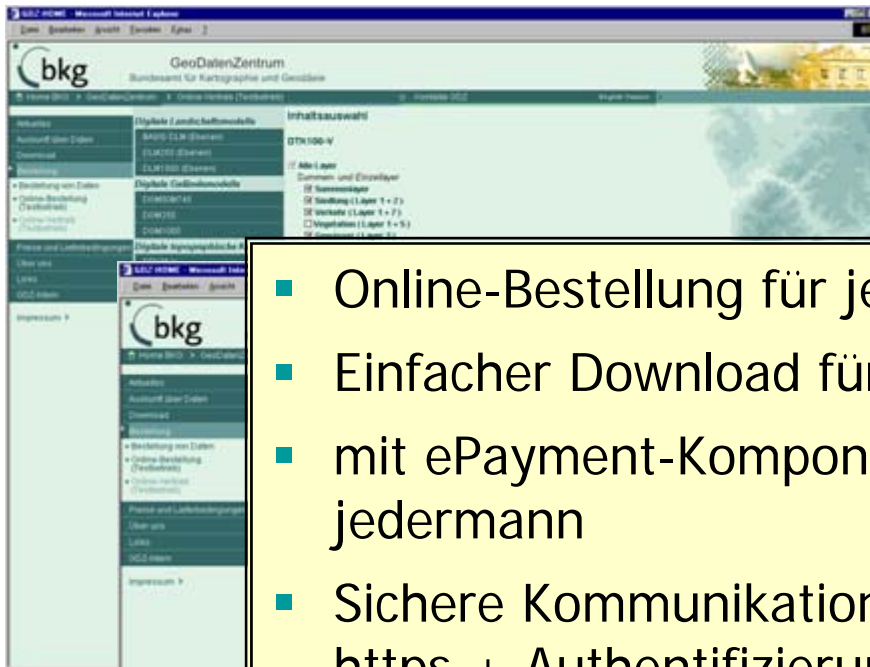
GDZ HOME - Microsoft Internet Explorer

Datei Bearbeiten Ansicht Favoriten Extras ?

bkg

GeoDatenZentrum

Bundesamt für Kartographie und Geodäsie

Home BKG > GeoDatenZentrum > Online-Vertrieb (Testbetrieb)

Aktuelles

Auskunft über Daten

Download

Bestellung

Bestellung von Daten

Online-Bestellung (Testbetrieb)

Online-Vertrieb (Testbetrieb)

Preise und Lieferbedingungen

Über uns

Links

GDZ intern

Impressum

Digitale Landschaftsmodelle

BASIS-DLM (Ebenen)

DLM250 (Ebenen)

DLM1000 (Ebenen)

Digitale Geländemodelle

DGM50M745

DGM250

DGM1000

Digitale topographische Karten

Inhaltsauswahl

DTK100-V

Alle Layer

Summen- und Einzellayer

Summenlayer

Siedlung (Layer 1 + 2)

Verkehr (Layer 1 + 7)

Vegetation (Layer 1 + 5)

GDZ HOME - Microsoft Internet

Datei Bearbeiten Ansicht

bkg

Home BKG > GeoDaten

Aktuelles

Auskunft über Daten

Download

Bestellung

Bestellung von Daten

Online-Bestellung (Testbetrieb)

Online-Vertrieb (Testbetrieb)

Preise und Lieferbedingungen

Über uns

Links

GDZ intern

Impressum

Online-Bestellung für je

Einfacher Download für

mit ePayment-Kompon jedermann

Sichere Kommunikation

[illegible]